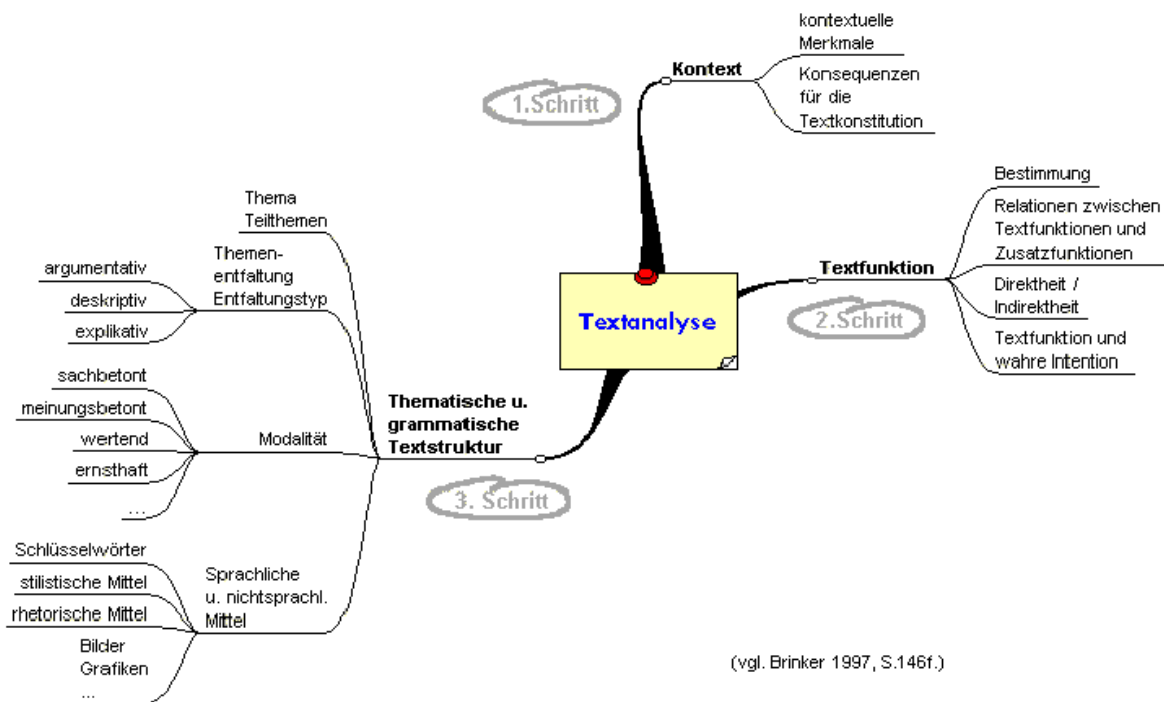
Textanalyse

Kontext
kontextuelle Merkmale
Konsequenzen für die Textkonstitution
1.Schritt

Textfunktion
Bestimmung
Relationen zwischen Textfunktionen und Zusatzfunktionen
Direktheit / Indirektheit
Textfunktion und wahre Intention
2.Schritt

Thematische u. grammatische Textstruktur
3. Schritt
Thema Teilthemen
Themenentfaltung Entfaltungstyp
argumentativ
deskriptiv
explikativ
Modalität
sachbetont
meinungsbetont
wertend
ernsthaft
...
Sprachliche u. nichtsprachl. Mittel
Schlüsselwörter
stilistische Mittel
rhetorische Mittel
Bilder Grafiken ...

(vgl. Brinker 1997, S.146f.)